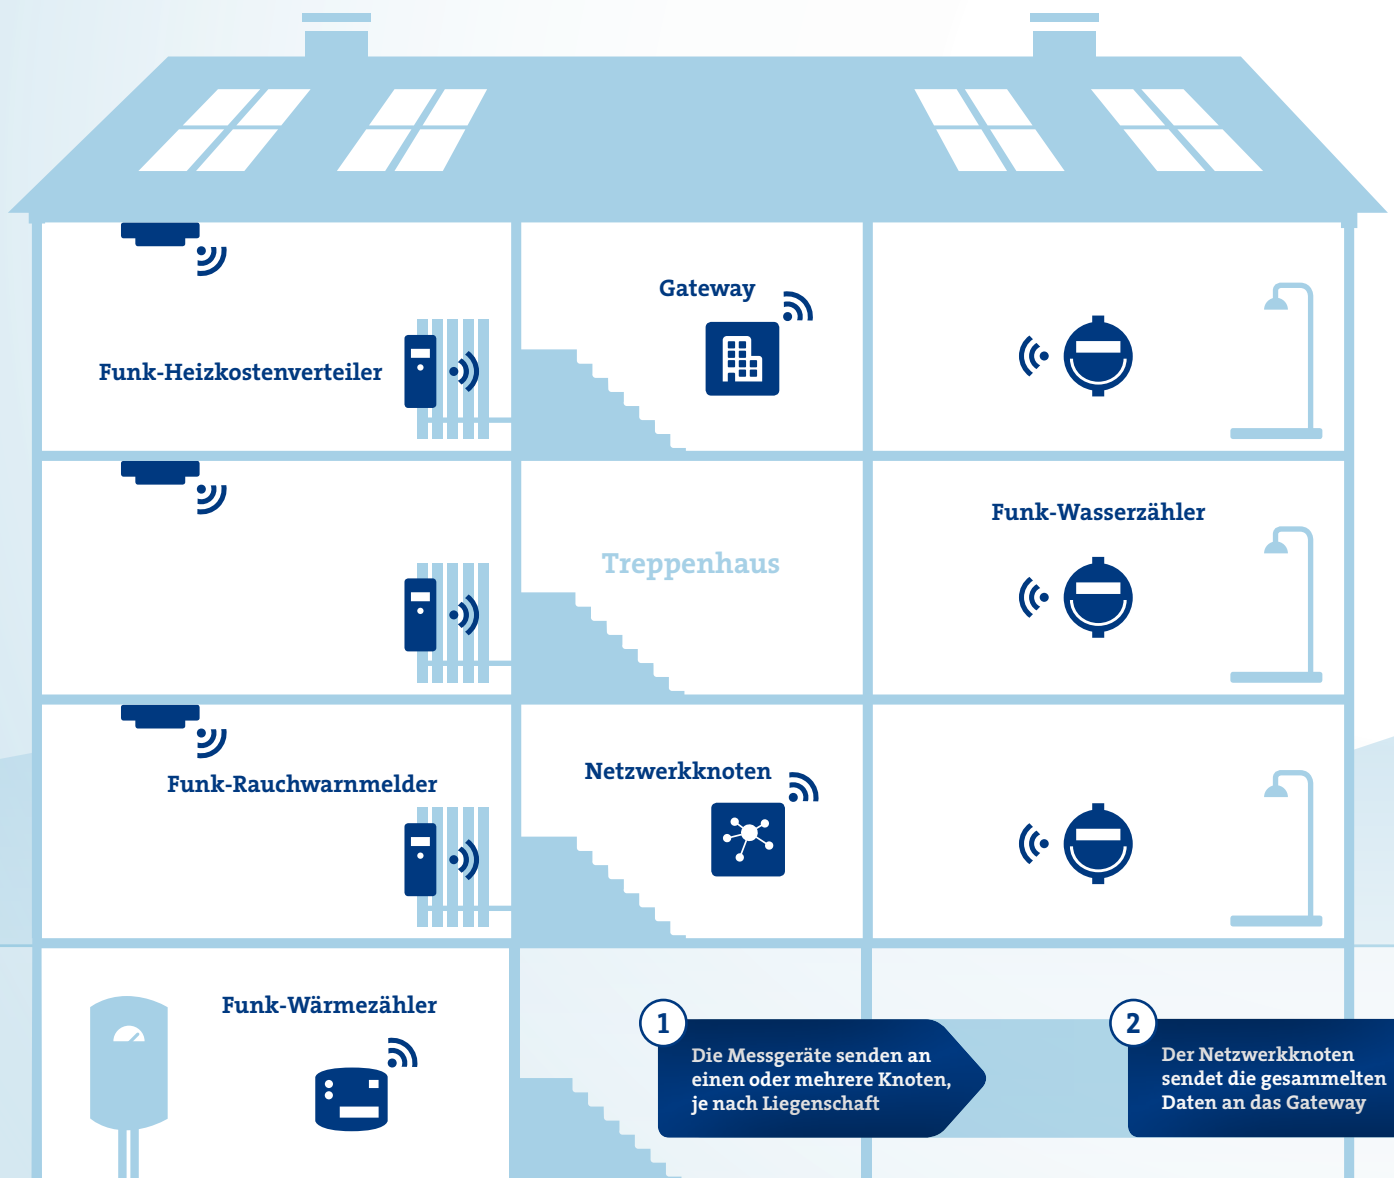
Gateway

Funk-Heizkostenverteiler

Treppenhaus

Funk-Wasserzähler

Netzwerkknoten

Funk-Rauchwarnmelder

Funk-Wärmezähler

1
Die Messgeräte senden an einen oder mehrere Knoten, je nach Liegenschaft

2
Der Netzwerkknoten sendet die gesammelten Daten an das Gateway